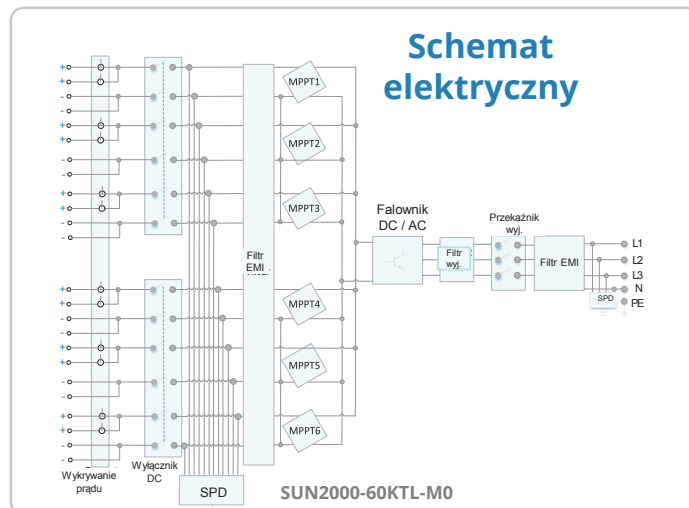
Schemat elektryczny

+
+
-
-
+
+
-
-
+
+
-
-
+
+
-
-
+
+
-
-
+
+
-
-

MPPT1
MPPT2
MPPT3
Filtr EMI
MPPT4
MPPT5
MPPT6

Falownik DC / AC
Filtr wyj.
Przekaźnik wyj.
Filtr EMI
L1
L2
L3
N
PE
SPD

Wykrywanie prądu
Wyłącznik DC
SPD
SUN2000-60KTL-M0